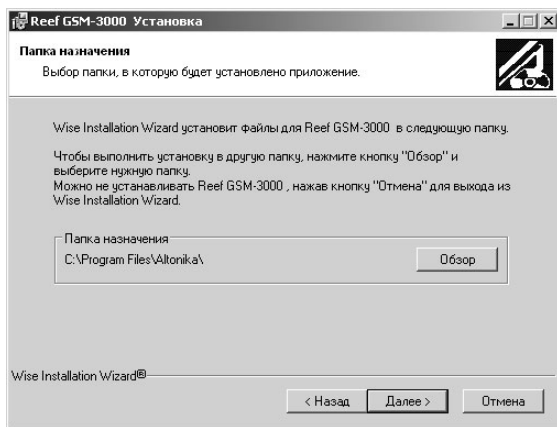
Reef GSM-3000 Установка

Папка назначения

Выбор папки, в которую будет установлено приложение.

Wise Installation Wizard установит файлы для Reef GSM-3000 в следующую папку.

Чтобы выполнить установку в другую папку, нажмите кнопку "Обзор" и выберите нужную папку.
Можно не устанавливать Reef GSM-3000 , нажав кнопку "Отмена" для выхода из Wise Installation Wizard.

Папка назначения

C:\Program Files\Altonika\

Обзор

Wise Installation Wizard®

< Назад

Далее >

Отмена